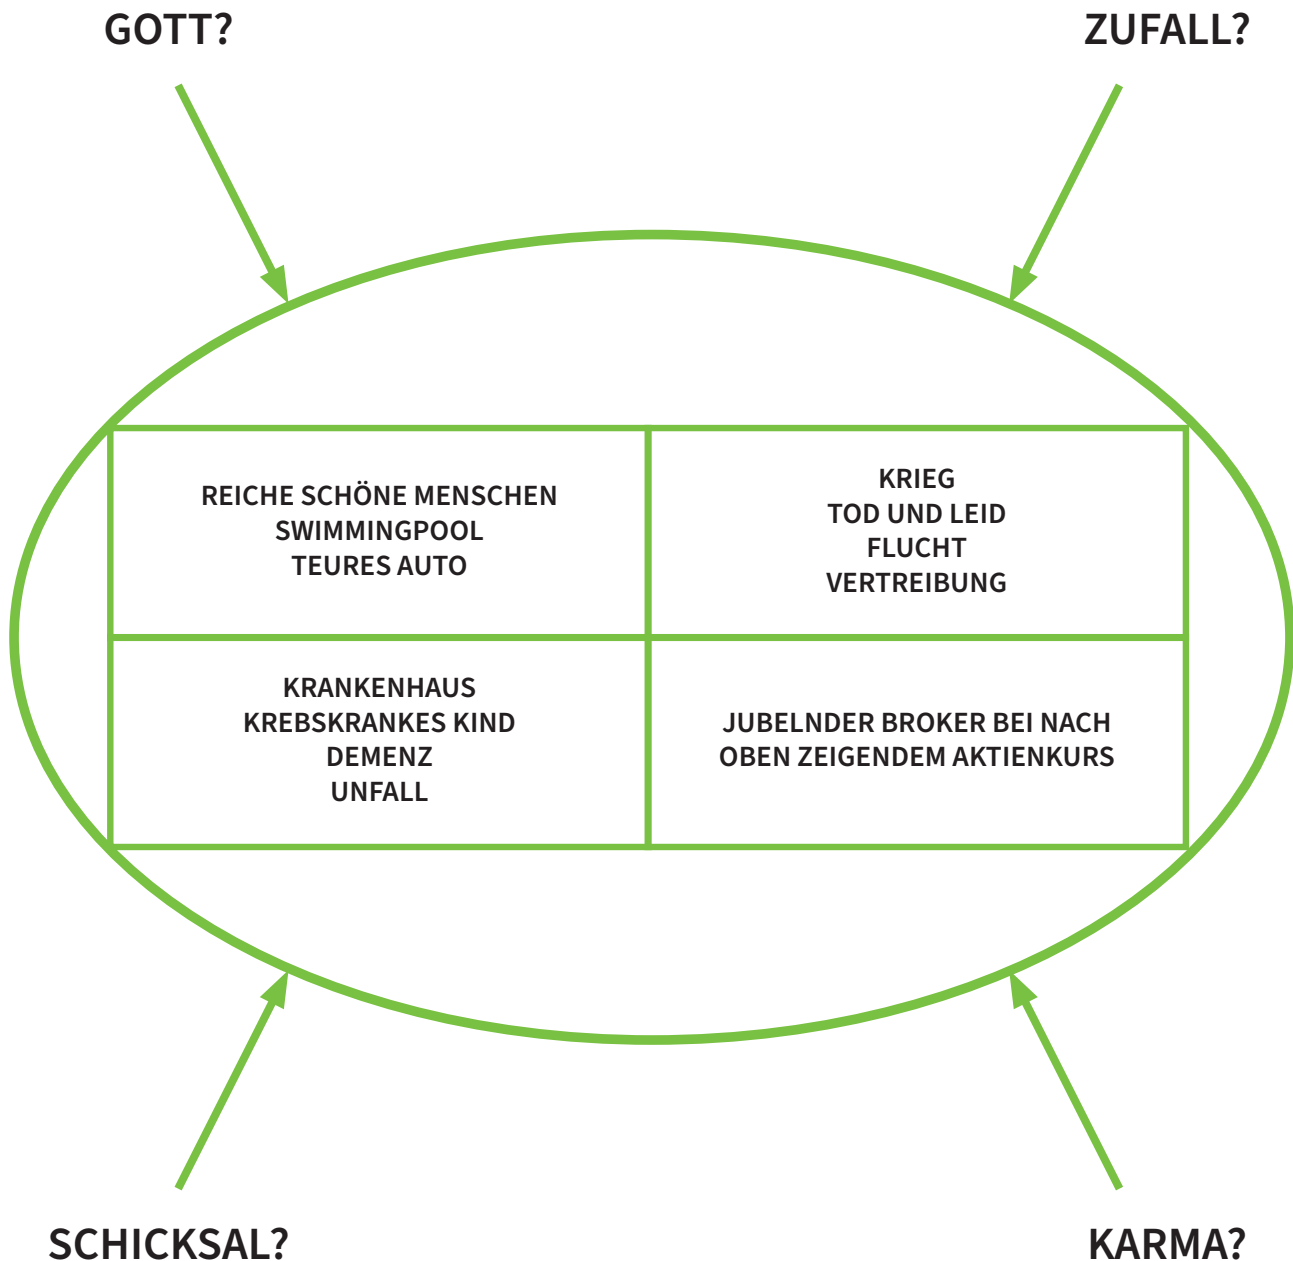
GOTT?

ZUFALL?

| REICHE SCHÖNE MENSCHEN<br>SWIMMINGPOOL<br>TEURES AUTO | KRIEG<br>TOD UND LEID<br>FLUCHT<br>VERTREIBUNG |
|---|---|
| KRANKENHAUS<br>KREBSKRANKES KIND<br>DEMENZ<br>UNFALL | JUBELNDER BROKER BEI NACH OBEN ZEIGENDEM AKTIENKURS |

SCHICKSAL?

KARMA?